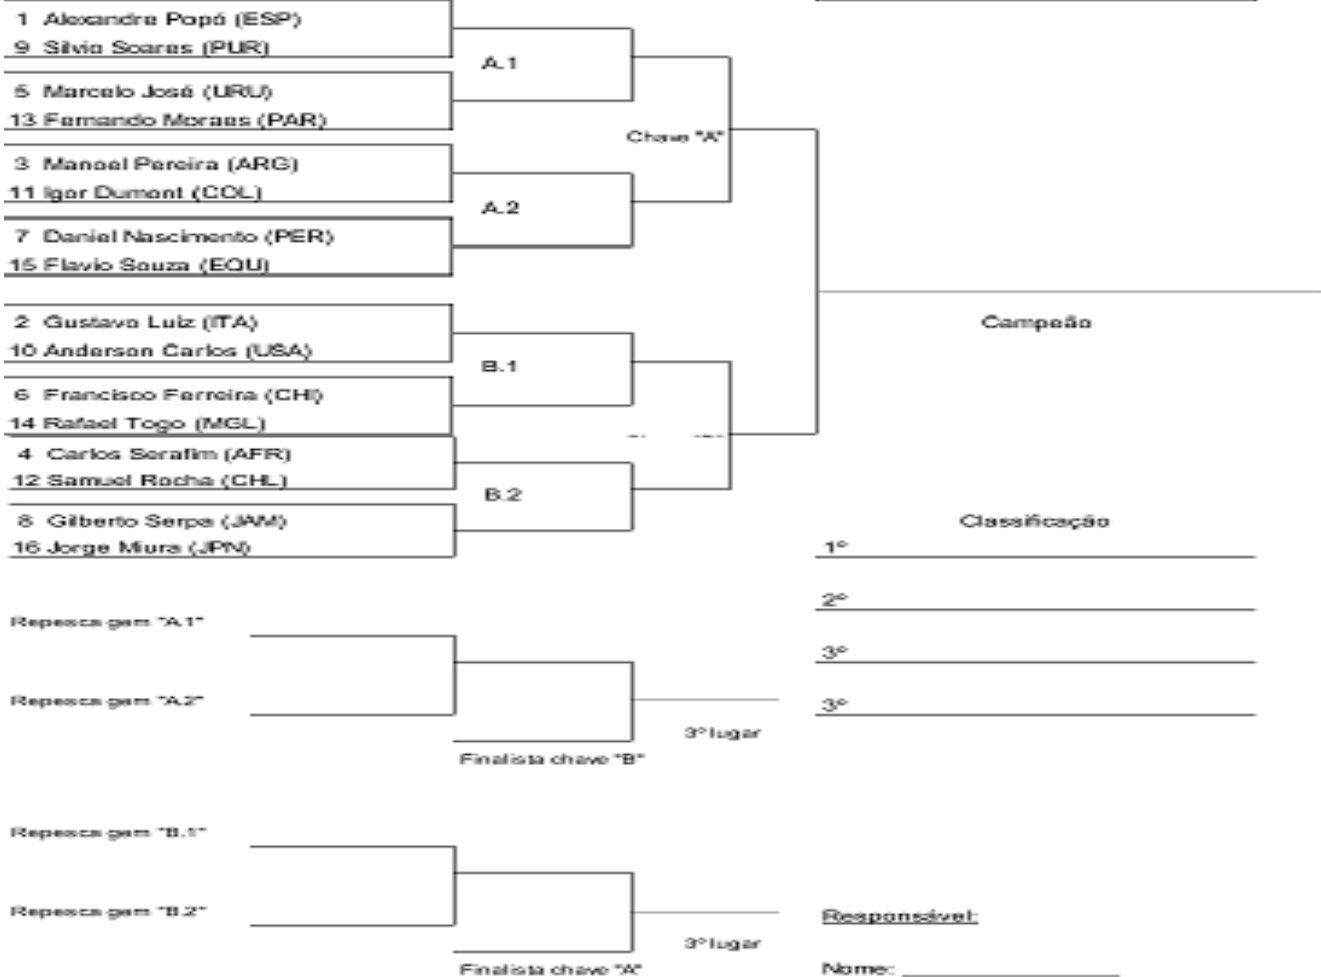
1 Alexandre Popó (ESP)
9 Silvio Soares (PUR)

5 Marcelo José (URU)
13 Fernando Moraes (PAR)

3 Manoel Pereira (ARG)
11 Igor Dumont (COL)

7 Daniel Nascimento (PER)
15 Flavio Souza (EQU)

2 Gustavo Luiz (ITA)
10 Anderson Carlos (USA)

6 Francisco Ferreira (CHI)
14 Rafael Togo (MGL)

4 Carlos Serafim (AFR)
12 Samuel Rocha (CHL)

8 Gilberto Serpa (JAM)
16 Jorge Miura (JPN)

A.1

A.2

Chave "A"

B.1

B.2

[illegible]

Campeão

Classificação

1º

2º

3º

3º

Repescagem "A.1"

Repescagem "A.2"

3º lugar

Finalista chave "B"

Repescagem "B.1"

Repescagem "B.2"

3º lugar

Finalista chave "A"

Responsável:

Nome: